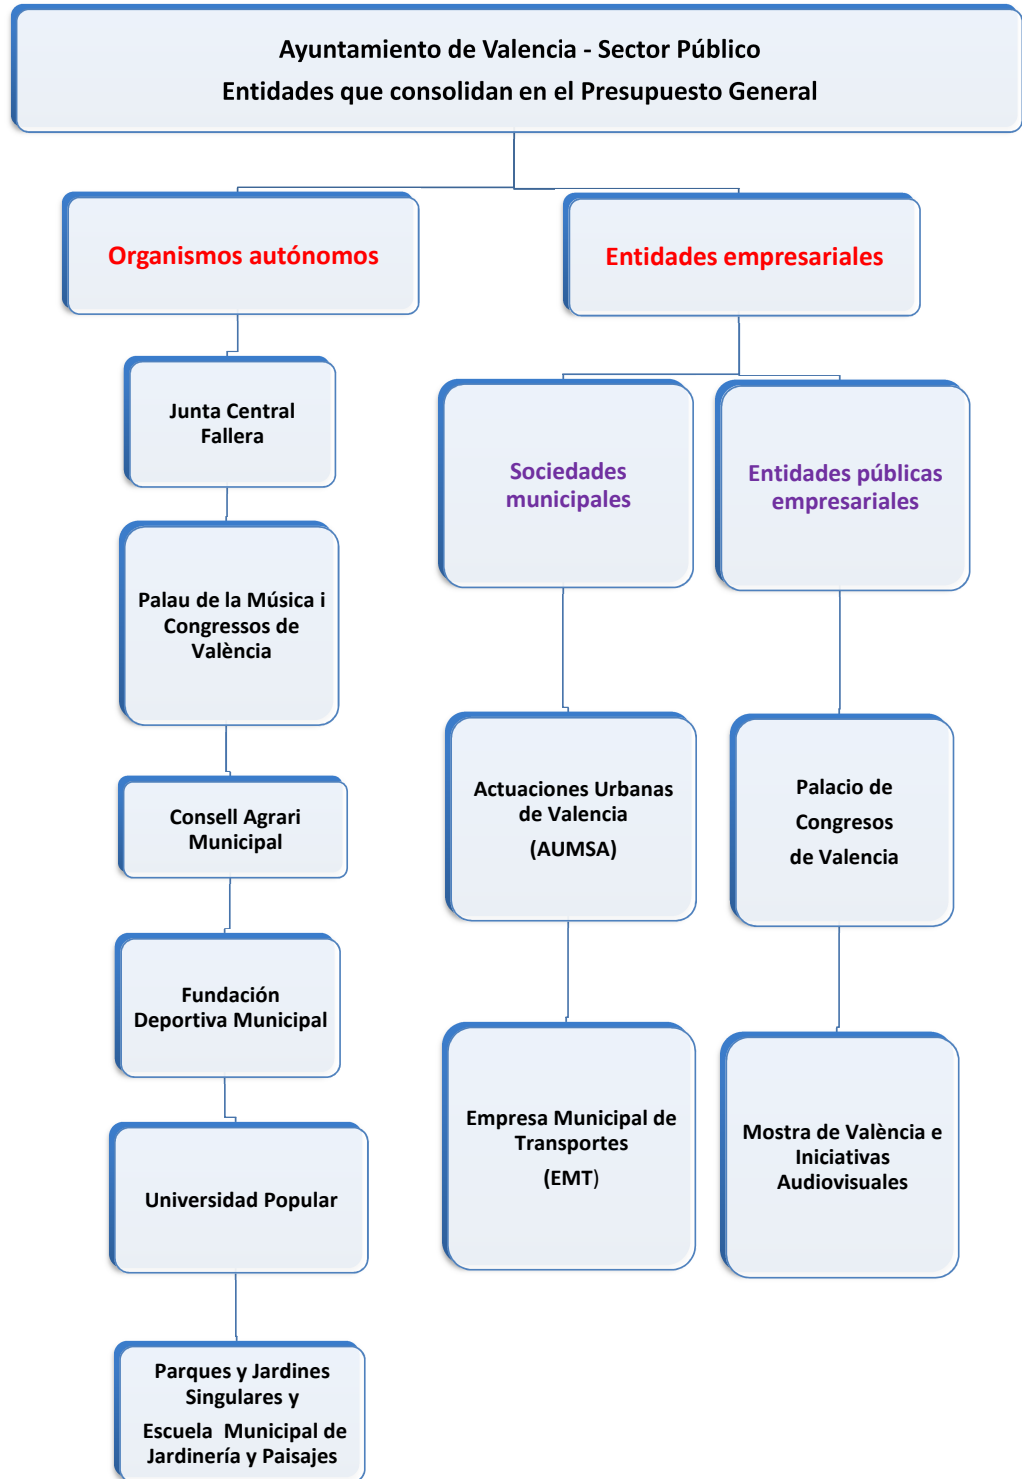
Ayuntamiento de Valencia - Sector Público
Entidades que consolidan en el Presupuesto General

Organismos autónomos

Junta Central Fallera

Palau de la Música i Congressos de València

Consell Agrari Municipal

Fundación Deportiva Municipal

Universidad Popular

Parques y Jardines Singulares y
Escuela Municipal de Jardinería y Paisajes

Entidades empresariales

Sociedades municipales

Actuaciones Urbanas de Valencia
(AUMSA)

Empresa Municipal de Transportes
(EMT)

Entidades públicas empresariales

Palacio de Congresos de Valencia

Mostra de València e Iniciativas Audiovisuales